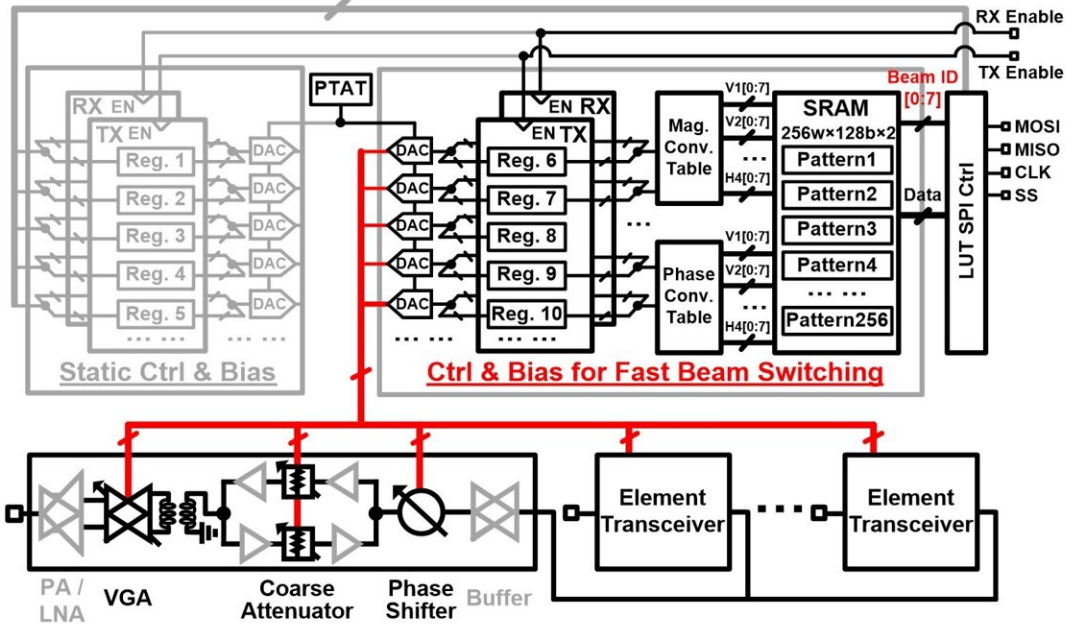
RX Enable
TX Enable
Beam ID [0:7]
PTAT
RX EN
TX EN
Reg. 1
Reg. 2
Reg. 3
Reg. 4
Reg. 5
DAC
DAC
DAC
DAC
DAC
Static Ctrl & Bias
EN RX
EN TX
DAC
DAC
DAC
DAC
DAC
Reg. 6
Reg. 7
Reg. 8
Reg. 9
Reg. 10
Mag. Conv. Table
Phase Conv. Table
V1[0:7]
V2[0:7]
H4[0:7]
V1[0:7]
V2[0:7]
H4[0:7]
SRAM
256w×128b×2
Pattern1
Pattern2
Pattern3
Pattern4
Pattern256
Data
LUT SPI Ctrl
MOSI
MISO
CLK
SS
Ctrl & Bias for Fast Beam Switching
Element Transceiver
Element Transceiver
PA / LNA
VGA
Coarse Attenuator
Phase Shifter
Buffer